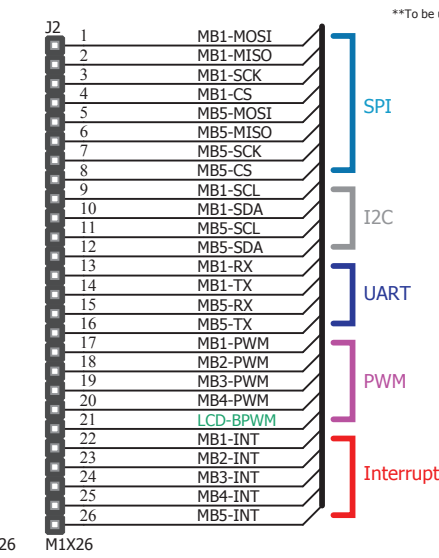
**To be

J2

1 MB1-MOSI
2 MB1-MISO
3 MB1-SCK
4 MB1-CS
5 MB5-MOSI
6 MB5-MISO
7 MB5-SCK
8 MB5-CS
9 MB1-SCL
10 MB1-SDA
11 MB5-SCL
12 MB5-SDA
13 MB1-RX
14 MB1-TX
15 MB5-RX
16 MB5-TX
17 MB1-PWM
18 MB2-PWM
19 MB3-PWM
20 MB4-PWM
21 LCD-BPWM
22 MB1-INT
23 MB2-INT
24 MB3-INT
25 MB4-INT
26 MB5-INT

SPI

I2C

UART

PWM

Interrupt

26 M1X26